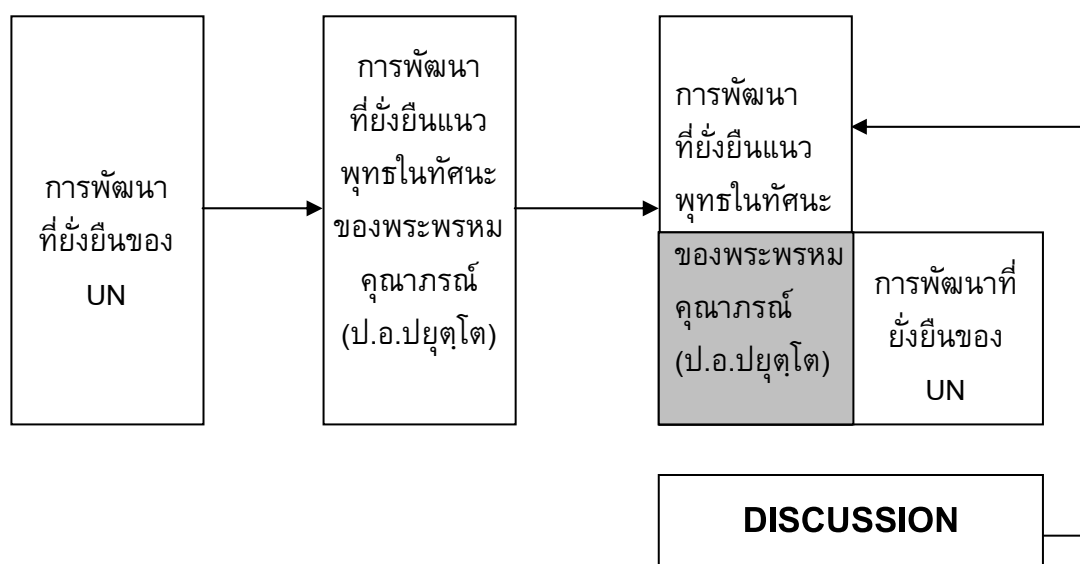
การพัฒนา ที่ยั่งยืนของ UN

การพัฒนา ที่ยั่งยืนแนว พุทธในทัศนะ ของพระพรหม คุณาภรณ์ (ป.อ.ปยุตฺโต)

การพัฒนา ที่ยั่งยืนแนว พุทธในทัศนะ ของพระพรหม คุณาภรณ์ (ป.อ.ปยุตฺโต)

การพัฒนาที่ ยั่งยืนของ UN

DISCUSSION